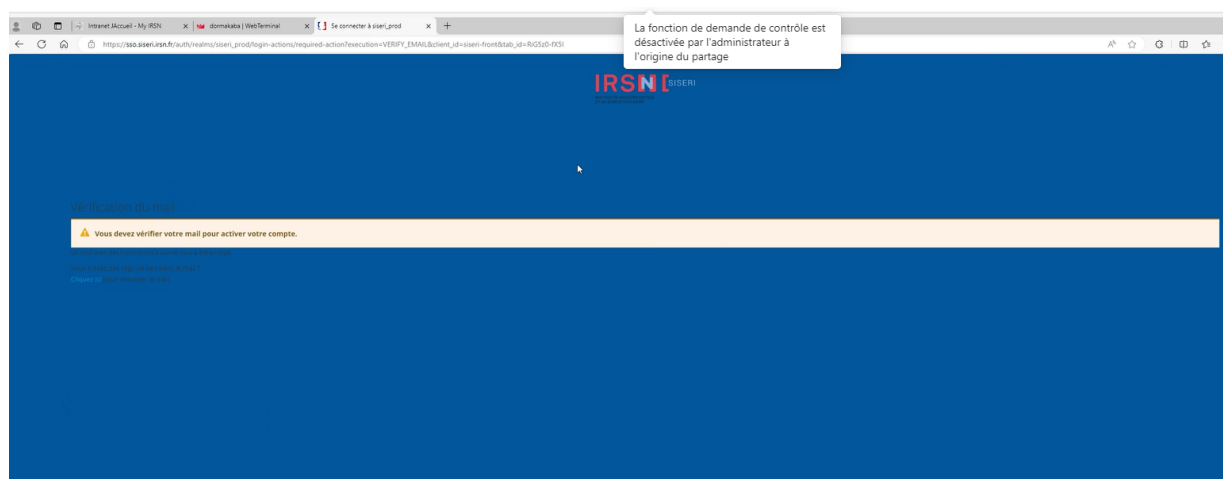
Intranet IAccueil - My IRSN
dormakaba | WebTerminal
Se connecter à siseri_prod

La fonction de demande de contrôle est désactivée par l'administrateur à l'origine du partage

https://sso.siseri.irsn.fr/auth/realms/siseri_prod/login-actions/required-action?execution=VERIFY_EMAIL&client_id=siseri-front&tab_id=RiG5z0-FX5I

IRSN SISERI

Vérification du mail

Vous devez vérifier votre mail pour activer votre compte.

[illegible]

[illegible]
Cliquez ici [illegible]